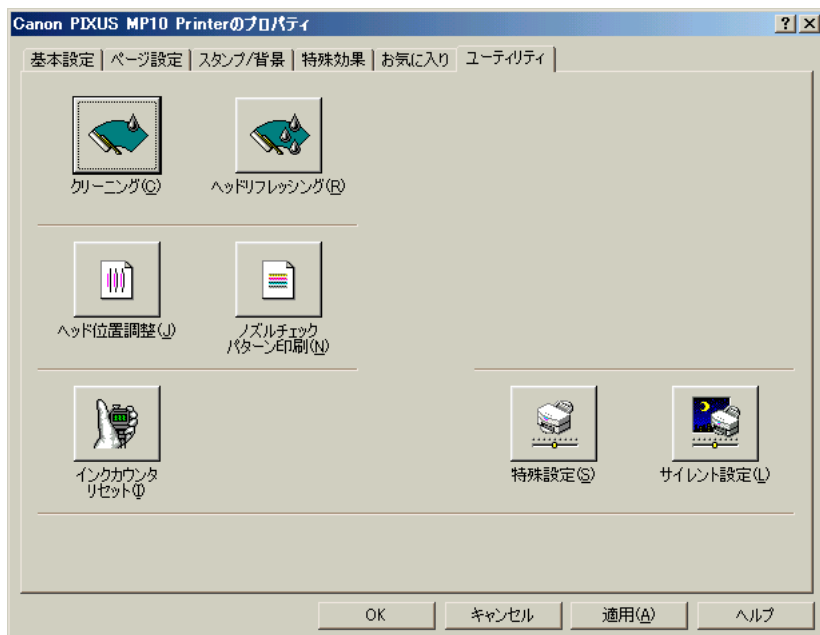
Canon PIXUS MP10 Printerのプロパティ

?
X

基本設定 | ページ設定 | スタンプ/背景 | 特殊効果 | お気に入り | ユーティリティ

クリーニング(C)

ヘッドリフレッシング(R)

ヘッド位置調整(J)

ノズルチェック パターン印刷(N)

インクカウンタ リセット(I)

特殊設定(S)

サイレント設定(L)

OK | キャンセル | 適用(A) | ヘルプ